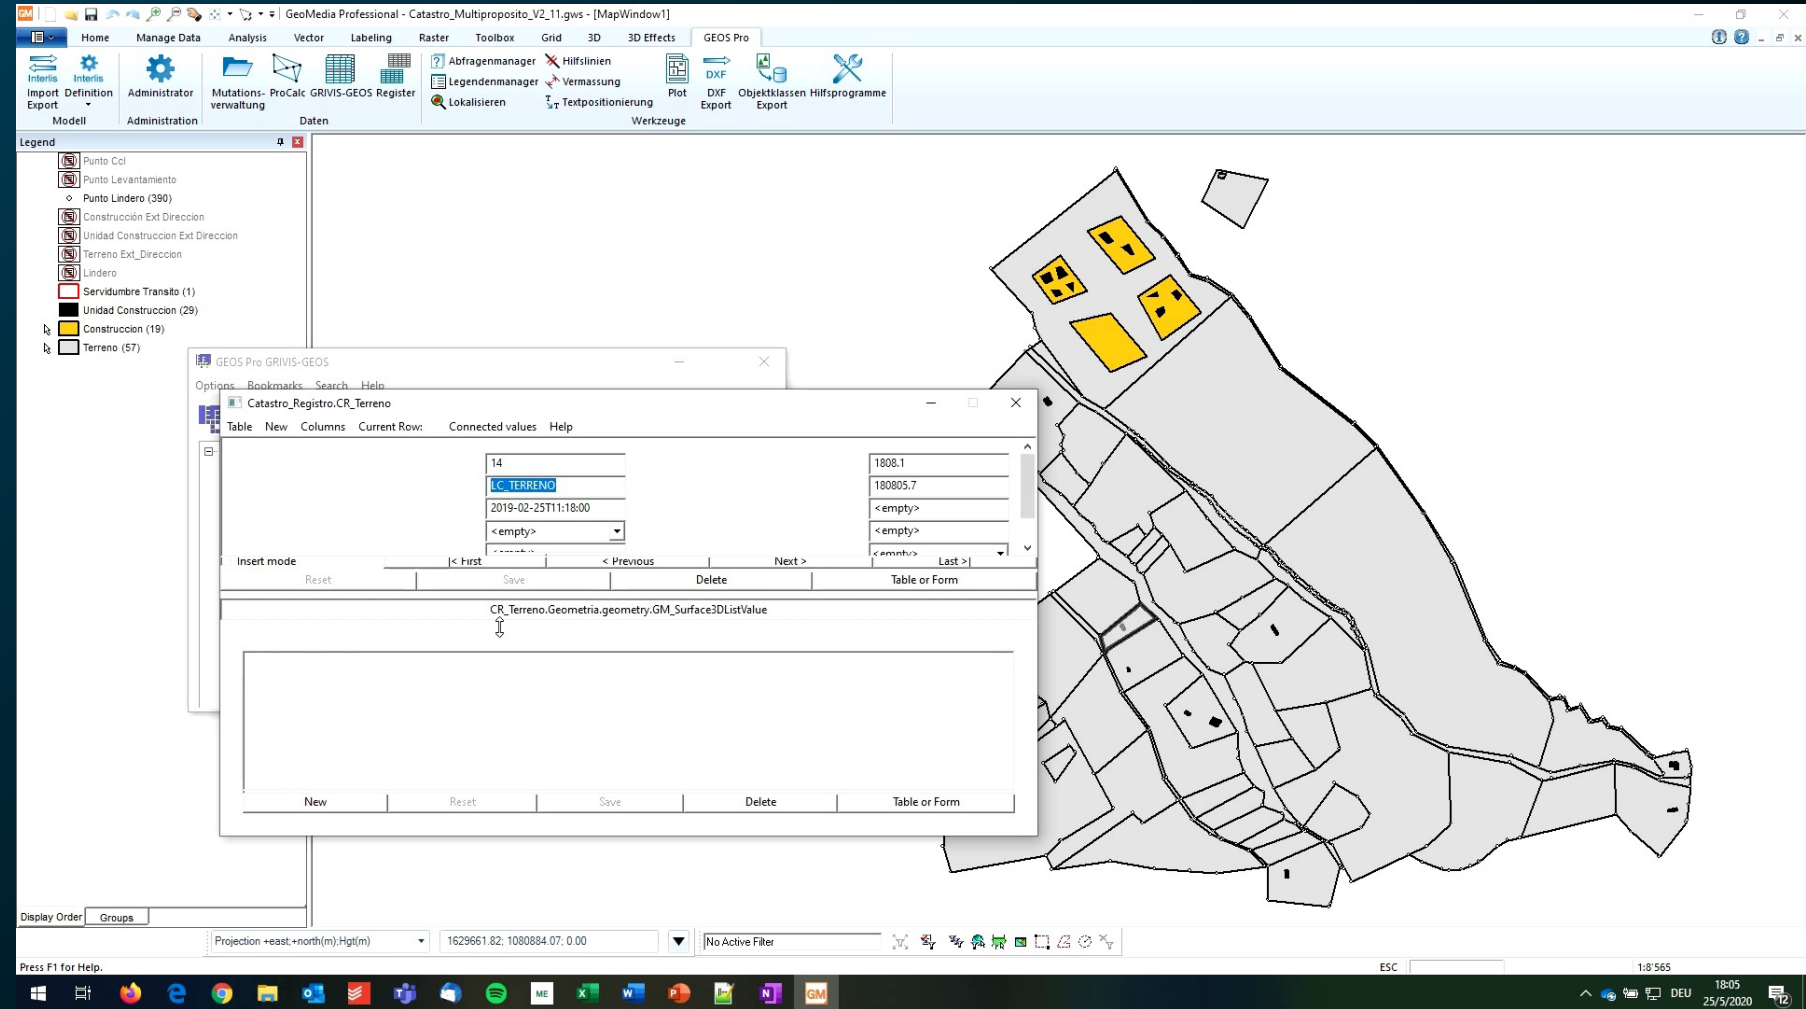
GeoMedia Professional - Catastro_Multiproposito_V2_11.gws - [MapWindow1]

Home Manage Data Analysis Vector Labeling Raster Toolbox Grid 3D 3D Effects GEOS Pro

Interlis Import Export
Interlis Definition
Modell
Administrator
Administration
Mutations-verwaltung
ProCalc
GRIVIS-GEOS
Register
Daten
Abfragenmanager
Legendenmanager
Lokalisieren
Hilfslinien
Vermassung
Textpositionierung
Plot
DXF Export
Objektklassen Export
Hilfsprogramme
Werkzeuge

Legend
Punto Ccl
Punto Levantamiento
Punto Lindero (390)
Construcción Ext Direccion
Unidad Construccion Ext Direccion
Terreno Ext_Direccion
Lindero
Servidumbre Transito (1)
Unidad Construccion (29)
Construccion (19)
Terreno (57)

GEOS Pro GRIVIS-GEOS
Options Bookmarks Search Help

Catastro_Registro.CR_Terreno
Table New Columns Current Row: Connected values Help

| 14 | 1808.1 |
|---|---|
| LC_TERRENO | 180805.7 |
| 2019-02-25T11:18:00 | <empty> |
| <empty> | <empty> |

Insert mode |< First < Previous Next > Last >|
Reset Save Delete Table or Form

CR_Terreno.Geometria.geometry.GM_Surface3DListValue

New Reset Save Delete Table or Form

Display Order Groups

Projection +east;+north(m);Hgt(m)
1629661.82; 1080884.07; 0.00
No Active Filter

Press F1 for Help.
ESC
1:8'565

DEU
18:05
25/5/2020